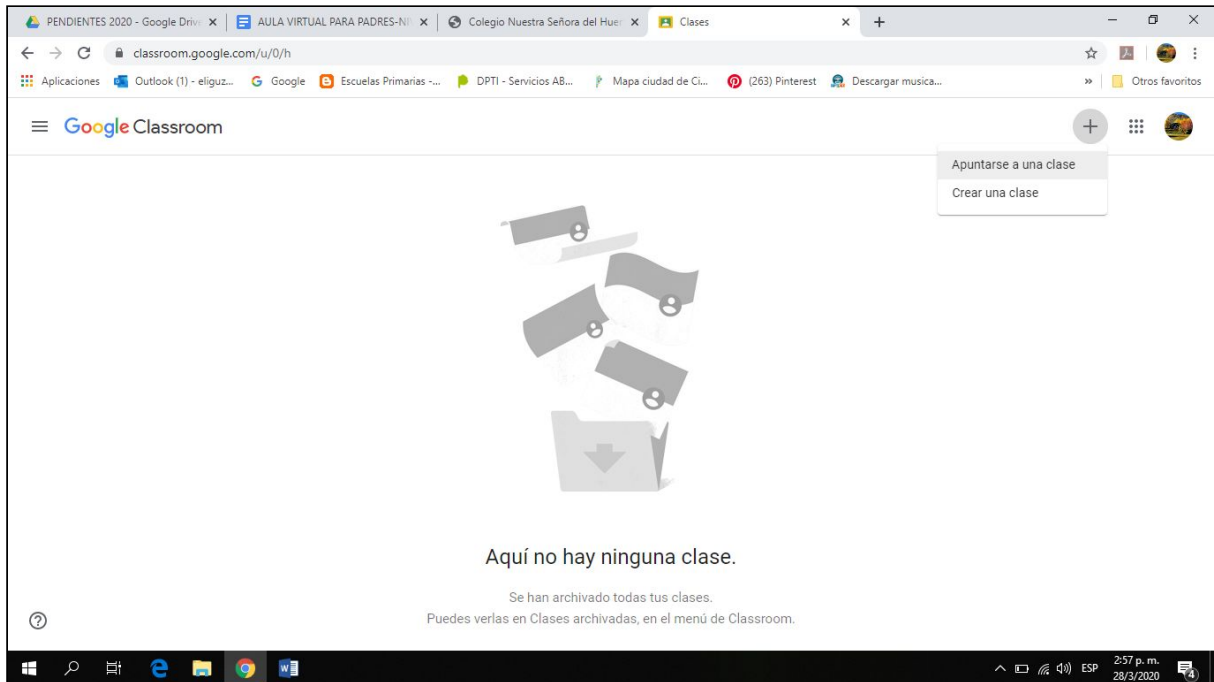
PENDIENTES 2020 - Google Drive × | AULA VIRTUAL PARA PADRES-NI × | Colegio Nuestra Señora del Huer × | Clases × +

classroom.google.com/u/0/h

Aplicaciones Outlook (1) - eliguz... Google Escuelas Primarias -... DPTI - Servicios AB... Mapa ciudad de Ci... (263) Pinterest Descargar musica... » Otros favoritos

Google Classroom

Apuntarse a una clase
Crear una clase

Aquí no hay ninguna clase.

Se han archivado todas tus clases.
Puedes verlas en Clases archivadas, en el menú de Classroom.

ESP 2:57 p. m. 28/3/2020 4